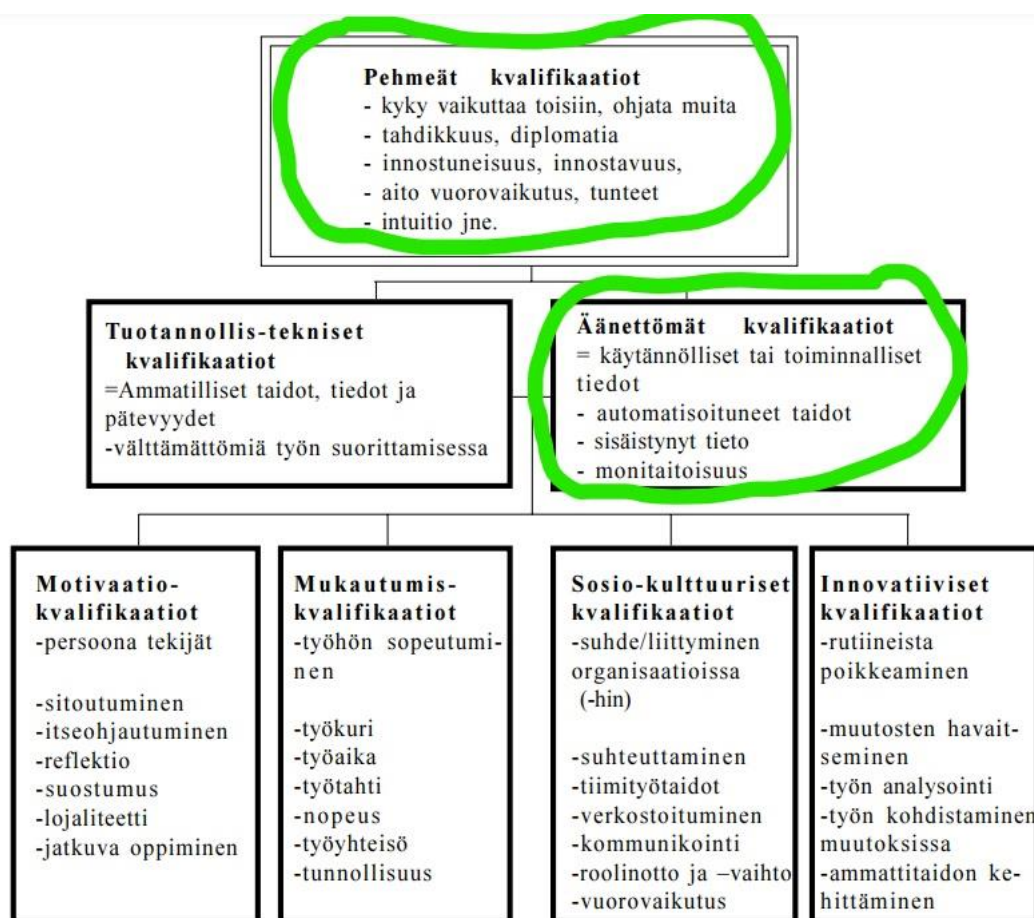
Pehmeät kvalifikaatiot
- kyky vaikuttaa toisiin, ohjata muita
- tahdikkuus, diplomatia
- innostuneisuus, innostavuus,
- aito vuorovaikutus, tunteet
- intuitio jne.

Tuotannollis-tekniset kvalifikaatiot
=Ammatilliset taidot, tiedot ja pätevyydet
-välttämättömiä työn suorittamisessa

Äänettömät kvalifikaatiot
= käytännölliset tai toiminnalliset tiedot
- automatisoituneet taidot
- sisäistynyt tieto
- monitaitoisuus

Motivaatio-kvalifikaatiot
-persoona tekijät

-sitoutuminen
-itseohjautuminen
-reflektio
-suostumus
-lojaliteetti
-jatkuva oppiminen

Mukautumis-kvalifikaatiot
-työhön sopeutuminen

-työkuri
-työaika
-työtahti
-nopeus
-työyhteisö
-tunnollisuus

Sosio-kulttuuriset kvalifikaatiot
-suhde/liittyminen organisaatioissa (-hin)

-suhteuttaminen
-tiimityötaidot
-verkostoituminen
-kommunikointi
-roolinotto ja –vaihto
-vuorovaikutus

Innovatiiviset kvalifikaatiot
-rutiineista poikkeaminen

-muutosten havaitseminen
-työn analysointi
-työn kohdistaminen muutoksissa
-ammattitaidon kehittäminen